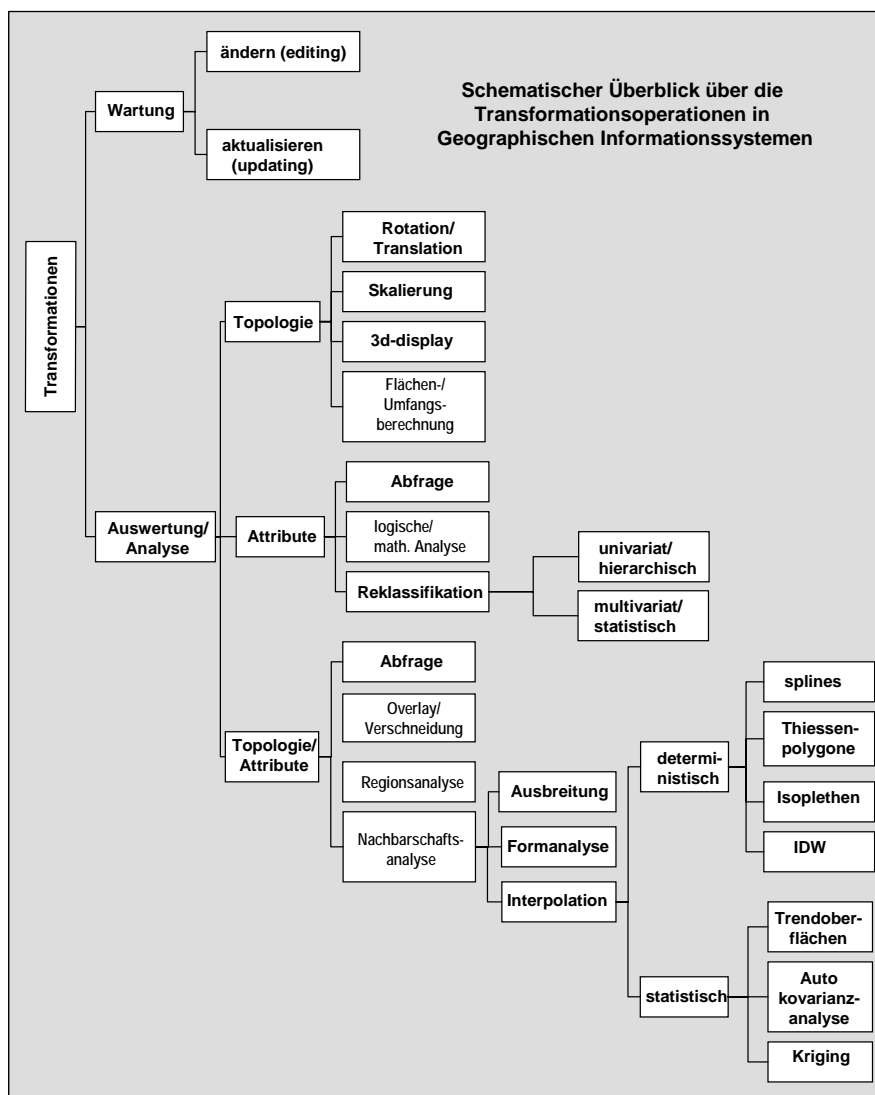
Schematischer Überblick über die Transformationsoperationen in Geographischen Informationssystemen

Transformationen

Wartung

ändern (editing)

aktualisieren (updating)

Auswertung/ Analyse

Topologie

Rotation/ Translation

Skalierung

3d-display

Flächen-/ Umfangsberechnung

Attribute

Abfrage

logische/ math. Analyse

Reklassifikation

univariat/ hierarchisch

multivariat/ statistisch

Topologie/ Attribute

Abfrage

Overlay/ Verschneidung

Regionsanalyse

Nachbarschaftsanalyse

Ausbreitung

Formanalyse

Interpolation

deterministisch

splines

Thiessenpolygone

Isoplethen

IDW

statistisch

Trendoberflächen

Auto kovarianzanalyse

Kriging